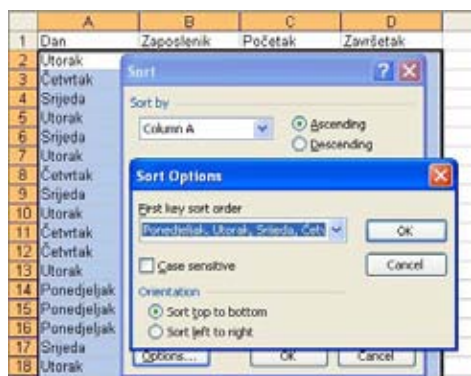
| | A | B | C | D |
|---|---|---|---|---|
| 1 | Dan | Zaposlenik | Početak | Završetak |
| 2 | Utorak | | | |
| 3 | Četvrtak | | | |
| 4 | Srijeda | | | |
| 5 | Utorak | | | |
| 6 | Srijeda | | | |
| 7 | Utorak | | | |
| 8 | Četvrtak | | | |
| 9 | Srijeda | | | |
| 10 | Utorak | | | |
| 11 | Četvrtak | | | |
| 12 | Četvrtak | | | |
| 13 | Utorak | | | |
| 14 | Ponedjeljak | | | |
| 15 | Ponedjeljak | | | |
| 16 | Ponedjeljak | | | |
| 17 | Srijeda | | | |
| 18 | Utorak | | | |

Sort

Sort by

Column A

Ascending

Descending

Sort Options

First key sort order

Ponedjeljak, Utorak, Srijeda, Čet

OK

Case sensitive

Cancel

Orientation

Sort top to bottom

Sort left to right

Options...

OK

Cancel